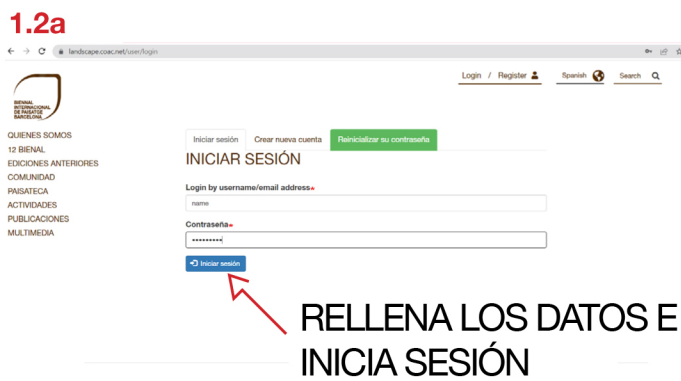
1.2a

landscape.coac.net/user/login

BIENAL INTERNACIONAL DE PAISATGE BARCELONA

Login / Register
Spanish
Search

QUIENES SOMOS
12 BIENAL
EDICIONES ANTERIORES
COMUNIDAD
PAISATECA
ACTIVIDADES
PUBLICACIONES
MULTIMEDIA

Iniciar sesión | Crear nueva cuenta | Reinicializar su contraseña

INICIAR SESIÓN

Login by username/email address*
name

Contraseña*
•••••••••

Iniciar sesión

RELLENA LOS DATOS E INICIA SESIÓN